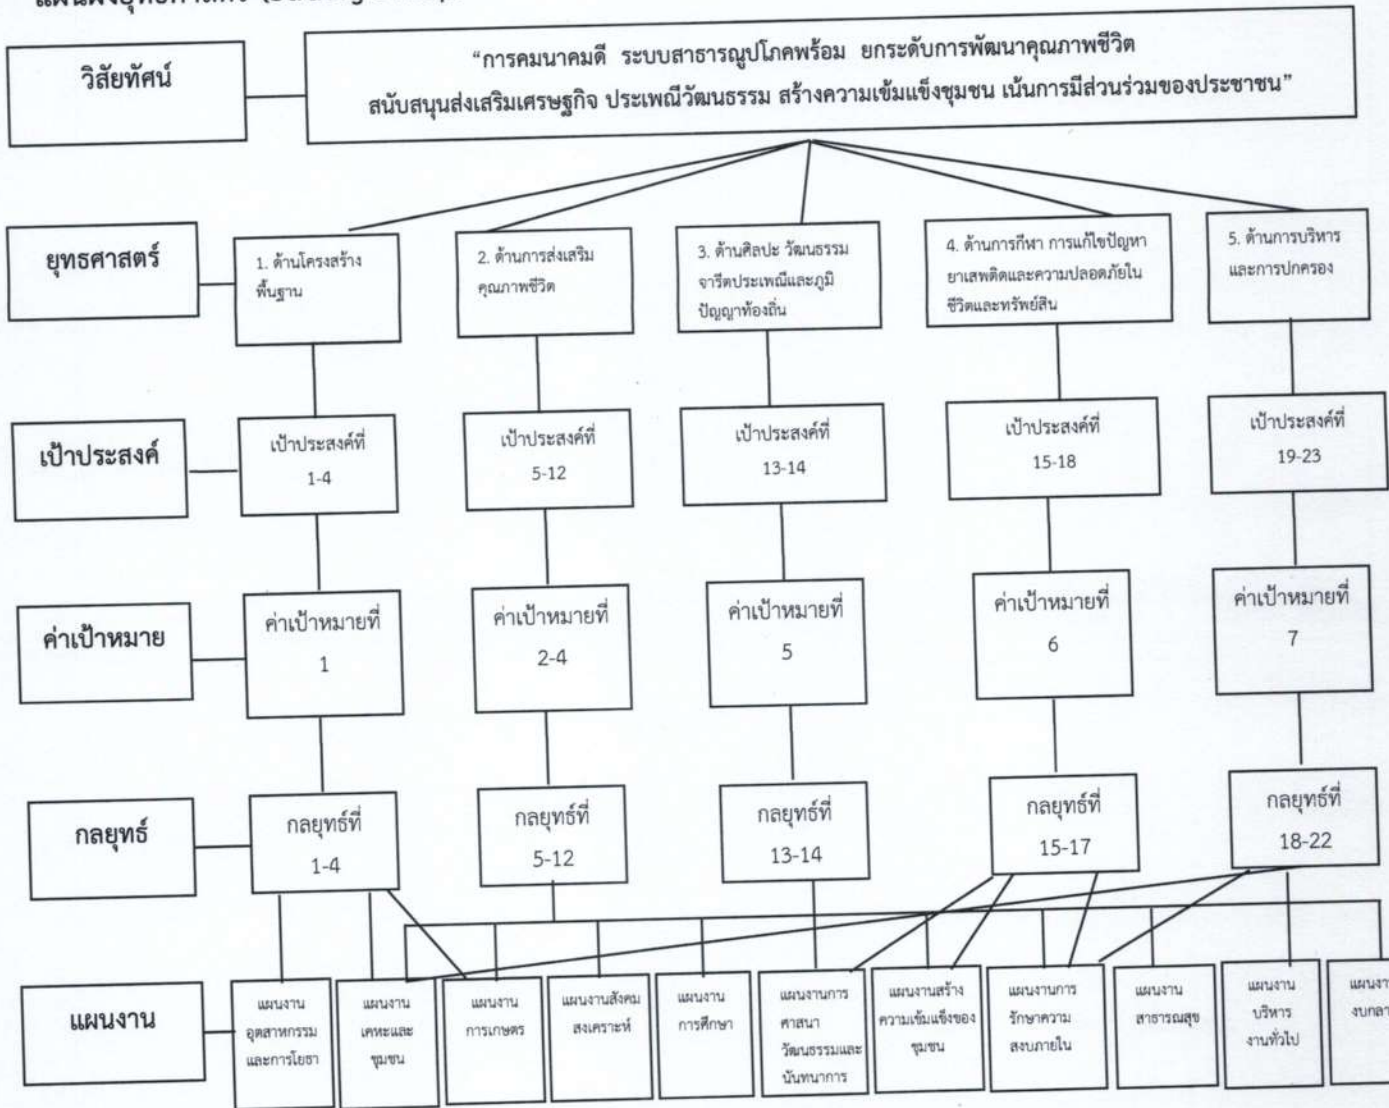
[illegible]

วิสัยทัศน์

"การคมนาคมดี ระบบสาธารณูปโภคพร้อม ยกระดับการพัฒนาคุณภาพชีวิต สนับสนุนส่งเสริมเศรษฐกิจ ประเพณีวัฒนธรรม สร้างความเข้มแข็งชุมชน เน้นการมีส่วนร่วมของประชาชน"

ยุทธศาสตร์

1. ด้านโครงสร้างพื้นฐาน

2. ด้านการส่งเสริมคุณภาพชีวิต

3. ด้านศิลปะ วัฒนธรรม จารีตประเพณีและภูมิปัญญาท้องถิ่น

4. ด้านการกีฬา การแก้ไขปัญหายาเสพติดและความปลอดภัยในชีวิตและทรัพย์สิน

5. ด้านการบริหารและการปกครอง

เป้าประสงค์

เป้าประสงค์ที่ 1-4

เป้าประสงค์ที่ 5-12

เป้าประสงค์ที่ 13-14

เป้าประสงค์ที่ 15-18

เป้าประสงค์ที่ 19-23

ค่าเป้าหมาย

ค่าเป้าหมายที่ 1

ค่าเป้าหมายที่ 2-4

ค่าเป้าหมายที่ 5

ค่าเป้าหมายที่ 6

ค่าเป้าหมายที่ 7

กลยุทธ์

กลยุทธ์ที่ 1-4

กลยุทธ์ที่ 5-12

กลยุทธ์ที่ 13-14

กลยุทธ์ที่ 15-17

กลยุทธ์ที่ 18-22

แผนงาน

แผนงานอุตสาหกรรมและการโยธา

แผนงานเคหะและชุมชน

แผนงานการเกษตร

แผนงานสังคมสงเคราะห์

แผนงานการศึกษา

แผนงานการศาสนา วัฒนธรรมและนันทนาการ

แผนงานสร้างความเข้มแข็งของชุมชน

แผนงานการรักษาความสงบภายใน

แผนงานสาธารณสุข

แผนงานบริหารงานทั่วไป

แผนงา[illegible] งบกลา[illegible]